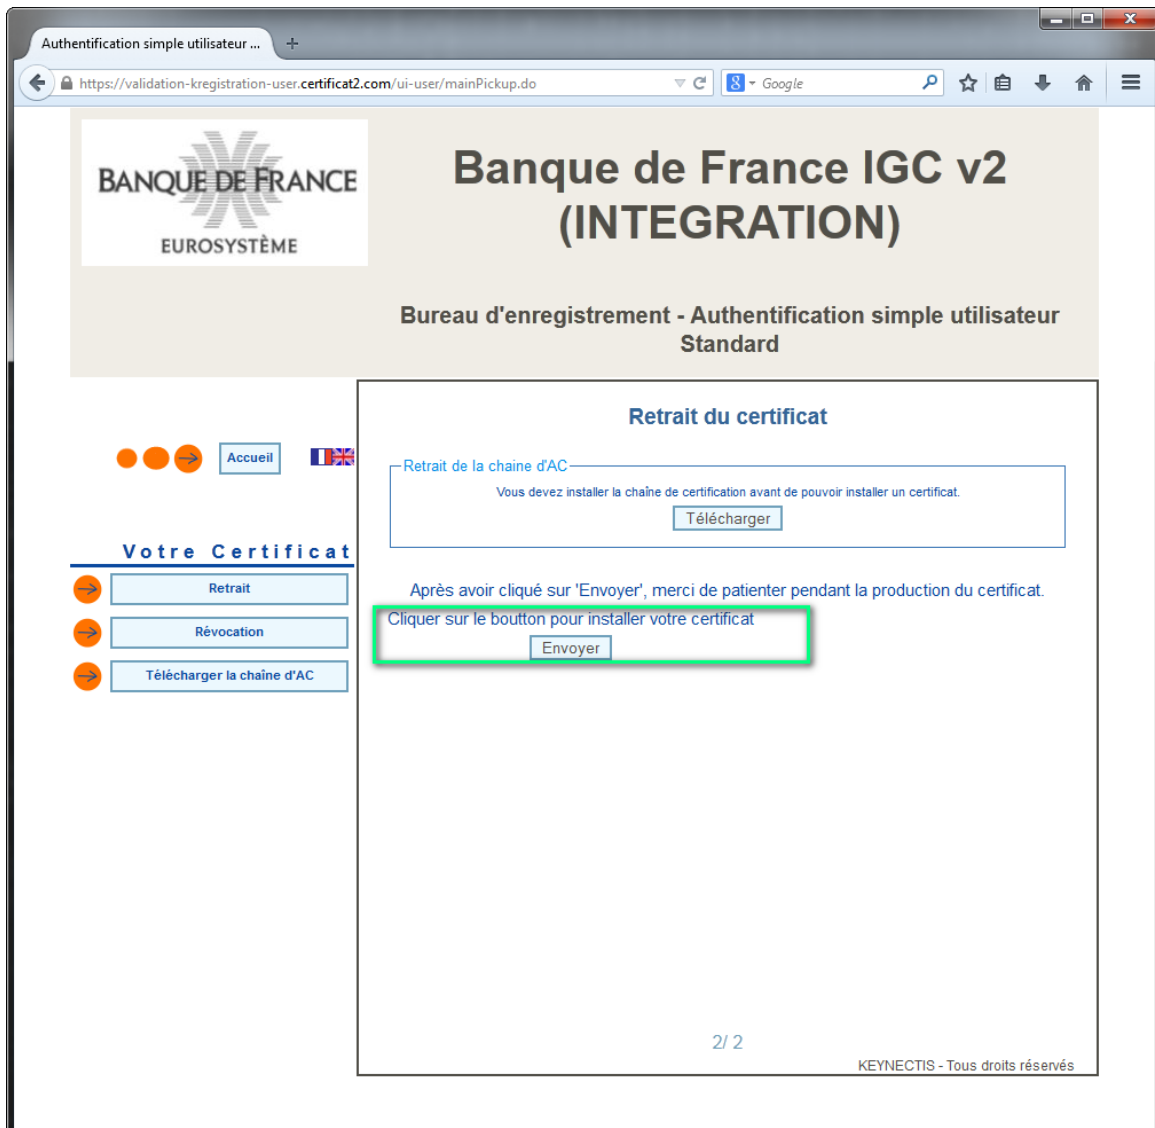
Authentification simple utilisateur ...

https://validation-kregistration-user.certificat2.com/ui-user/mainPickup.do

Google

BANQUE DE FRANCE
EUROSYSTÈME

Banque de France IGC v2 (INTEGRATION)

Bureau d'enregistrement - Authentification simple utilisateur Standard

Accueil

Votre Certificat

Retrait

Révocation

Télécharger la chaîne d'AC

Retrait du certificat

Retrait de la chaine d'AC

Vous devez installer la chaîne de certification avant de pouvoir installer un certificat.

Télécharger

Après avoir cliqué sur 'Envoyer', merci de patienter pendant la production du certificat.

Cliquer sur le boutton pour installer votre certificat

Envoyer

2/ 2

KEYNECTIS - Tous droits réservés